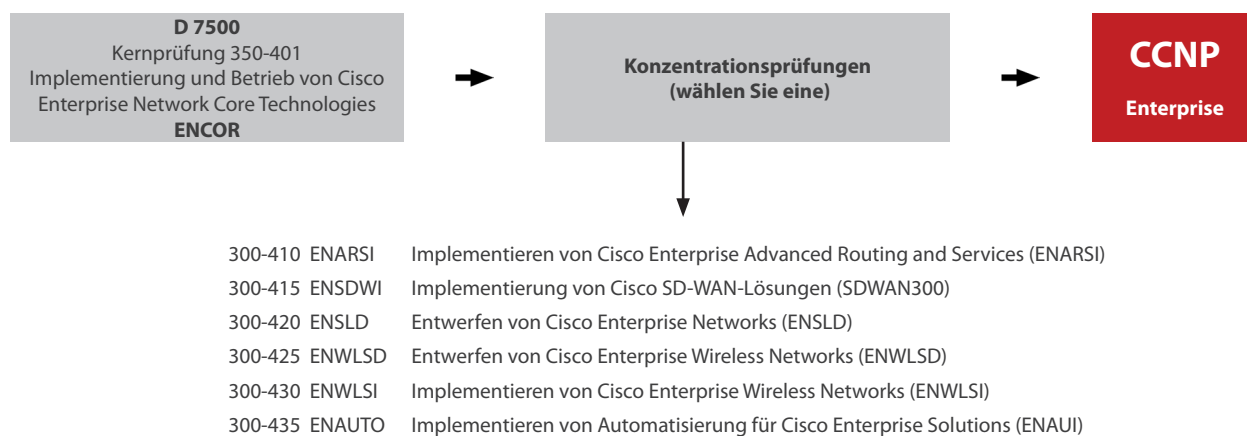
**D 7500**
Kernprüfung 350-401
Implementierung und Betrieb von Cisco Enterprise Network Core Technologies
**ENCOR**

**Konzentrationsprüfungen (wählen Sie eine)**

**CCNP**
**Enterprise**

| | | |
|---|---|---|
| 300-410 | ENARSI | Implementieren von Cisco Enterprise Advanced Routing and Services (ENARSI) |
| 300-415 | ENSDWI | Implementierung von Cisco SD-WAN-Lösungen (SDWAN300) |
| 300-420 | ENSLD | Entwerfen von Cisco Enterprise Networks (ENSLD) |
| 300-425 | ENWLSD | Entwerfen von Cisco Enterprise Wireless Networks (ENWLSD) |
| 300-430 | ENWLSI | Implementieren von Cisco Enterprise Wireless Networks (ENWLSI) |
| 300-435 | ENAUTO | Implementieren von Automatisierung für Cisco Enterprise Solutions (ENAUI) |